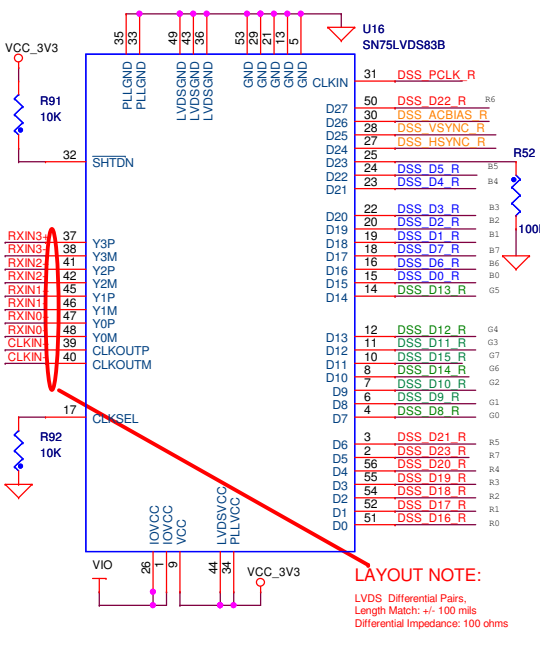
U16
SN75LVDS83B

VCC_3V3
R91
10K
32 $\overline{SHTDN}$

35 33 PLLGND PLLGND
49 43 36 LVDSGND LVDSGND LVDSGND
53 29 21 13 5 GND GND GND GND GND

CLKIN 31 DSS_PCLK_R
D27 50 DSS_D22_R R6
D26 30 DSS_ACBIAS_R
D25 28 DSS_VSYNC_R
D24 27 DSS_HSYNC_R
D23 25
D22 24 DSS_D5_R B5
D21 23 DSS_D4_R B4
R52
100K
D20 22 DSS_D3_R B3
D19 21 DSS_D2_R B2
D18 19 DSS_D1_R B1
D17 18 DSS_D7_R B7
D16 16 DSS_D6_R B6
D15 15 DSS_D0_R B0
D14 14 DSS_D13_R G5
D13 12 DSS_D12_R G4
D12 11 DSS_D11_R G3
D11 10 DSS_D15_R G7
D10 8 DSS_D14_R G6
D9 7 DSS_D10_R G2
D8 6 DSS_D9_R G1
D7 4 DSS_D8_R G0
D6 3 DSS_D21_R R5
D5 2 DSS_D23_R R7
D4 56 DSS_D20_R R4
D3 55 DSS_D19_R R3
D2 54 DSS_D18_R R2
D1 52 DSS_D17_R R1
D0 51 DSS_D16_R R0

RXIN3+ 37 Y3P
RXIN3- 38 Y3M
RXIN2+ 41 Y2P
RXIN2- 42 Y2M
RXIN1+ 45 Y1P
RXIN1- 46 Y1M
RXIN0+ 47 Y0P
RXIN0- 48 Y0M
CLKIN+ 39 CLKOUTP
CLKIN- 40 CLKOUTM

17 CLKSEL
R92
10K

IOVCC IOVCC VCC
LVDSVCC PLLVCC
VIO 26 1 9
44 34 VCC_3V3

LAYOUT NOTE:
LVDS Differential Pairs,
Length Match: +/- 100 mils
Differential Impedance: 100 ohms